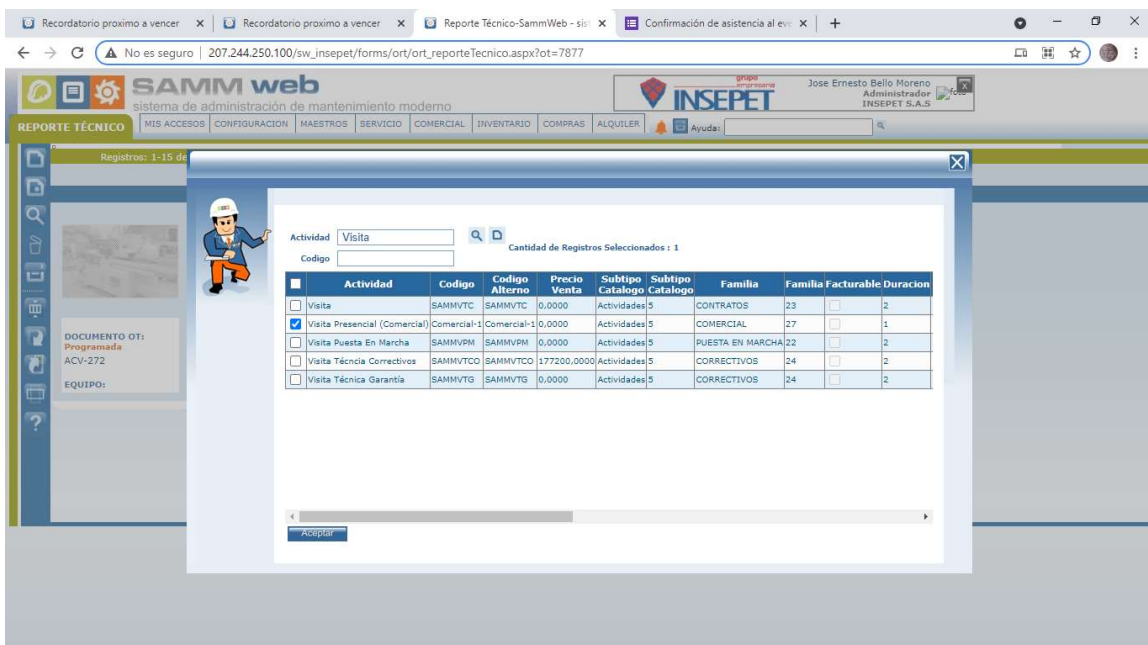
Recordatorio proximo a vencer × | Recordatorio proximo a vencer × | Reporte Técnico-SammWeb - sis × | Confirmación de asistencia al eve × | +

No es seguro | 207.244.250.100/sw_insepet/forms/ort/ort_reporteTecnico.aspx?ot=7877

SAMM web
sistema de administración de mantenimiento moderno

grupo empresarial INSEPET

Jose Ernesto Bello Moreno
Administrador
INSEPET S.A.S

REPORTE TÉCNICO | MIS ACCESOS | CONFIGURACION | MAESTROS | SERVICIO | COMERCIAL | INVENTARIO | COMPRAS | ALQUILER | Ayuda:

Registros: 1-15 de

DOCUMENTO OT:
Programada
ACV-272

EQUIPO:

Actividad Visita
Codigo
Cantidad de Registros Seleccionados : 1

| | Actividad | Codigo | Codigo Alterno | Precio Venta | Subtipo Catalogo | Subtipo Catalogo | Familia | Familia | Facturable | Duracion |
|---|---|---|---|---|---|---|---|---|---|---|
| ☐ | Visita | SAMMVTC | SAMMVTC | 0,0000 | Actividades | 5 | CONTRATOS | 23 | | 2 |
| ☑ | Visita Presencial (Comercial) | Comercial-1 | Comercial-1 | 0,0000 | Actividades | 5 | COMERCIAL | 27 | | 1 |
| ☐ | Visita Puesta En Marcha | SAMMVPM | SAMMVPM | 0,0000 | Actividades | 5 | PUESTA EN MARCHA | 22 | | 2 |
| ☐ | Visita Técnica Correctivos | SAMMVTCO | SAMMVTCO | 177200,0000 | Actividades | 5 | CORRECTIVOS | 24 | | 2 |
| ☐ | Visita Técnica Garantía | SAMMVTG | SAMMVTG | 0,0000 | Actividades | 5 | CORRECTIVOS | 24 | | 2 |

Aceptar